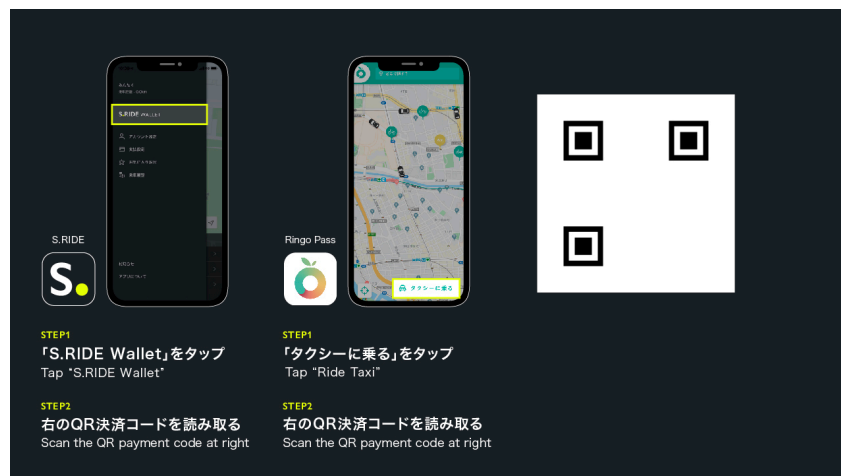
S.RIDE

STEP1
「S.RIDE Wallet」をタップ
Tap "S.RIDE Wallet"

STEP2
右のQR決済コードを読み取る
Scan the QR payment code at right

Ringo Pass

タクシーに乗る

STEP1
「タクシーに乗る」をタップ
Tap "Ride Taxi"

STEP2
右のQR決済コードを読み取る
Scan the QR payment code at right